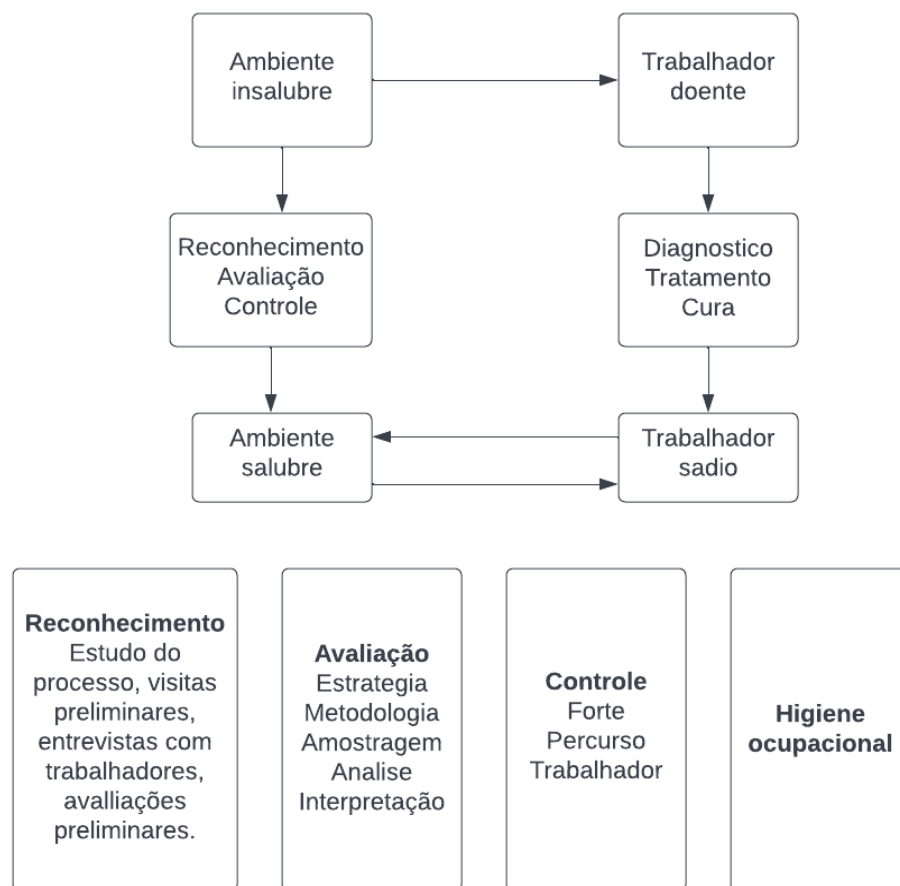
Ambiente insalubre

Trabalhador doente

Reconhecimento
Avaliação
Controle

Diagnostico
Tratamento
Cura

Ambiente salubre

Trabalhador sadio

**Reconhecimento**
Estudo do processo, visitas preliminares, entrevistas com trabalhadores, avalliações preliminares.

**Avaliação**
Estrategia
Metodologia
Amostragem
Analise
Interpretação

**Controle**
Forte
Percurso
Trabalhador

**Higiene ocupacional**